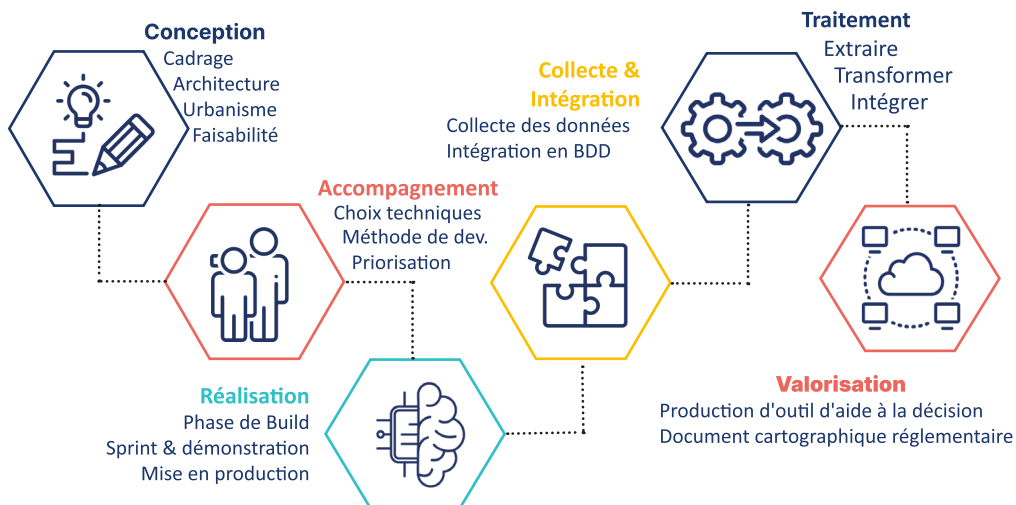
Conception
Cadrage
Architecture
Urbanisme
Faisabilité

Accompagnement
Choix techniques
Méthode de dev.
Priorisation

Réalisation
Phase de Build
Sprint & démonstration
Mise en production

Collecte & Intégration
Collecte des données
Intégration en BDD

Traitement
Extraire
Transformer
Intégrer

Valorisation
Production d'outil d'aide à la décision
Document cartographique réglementaire